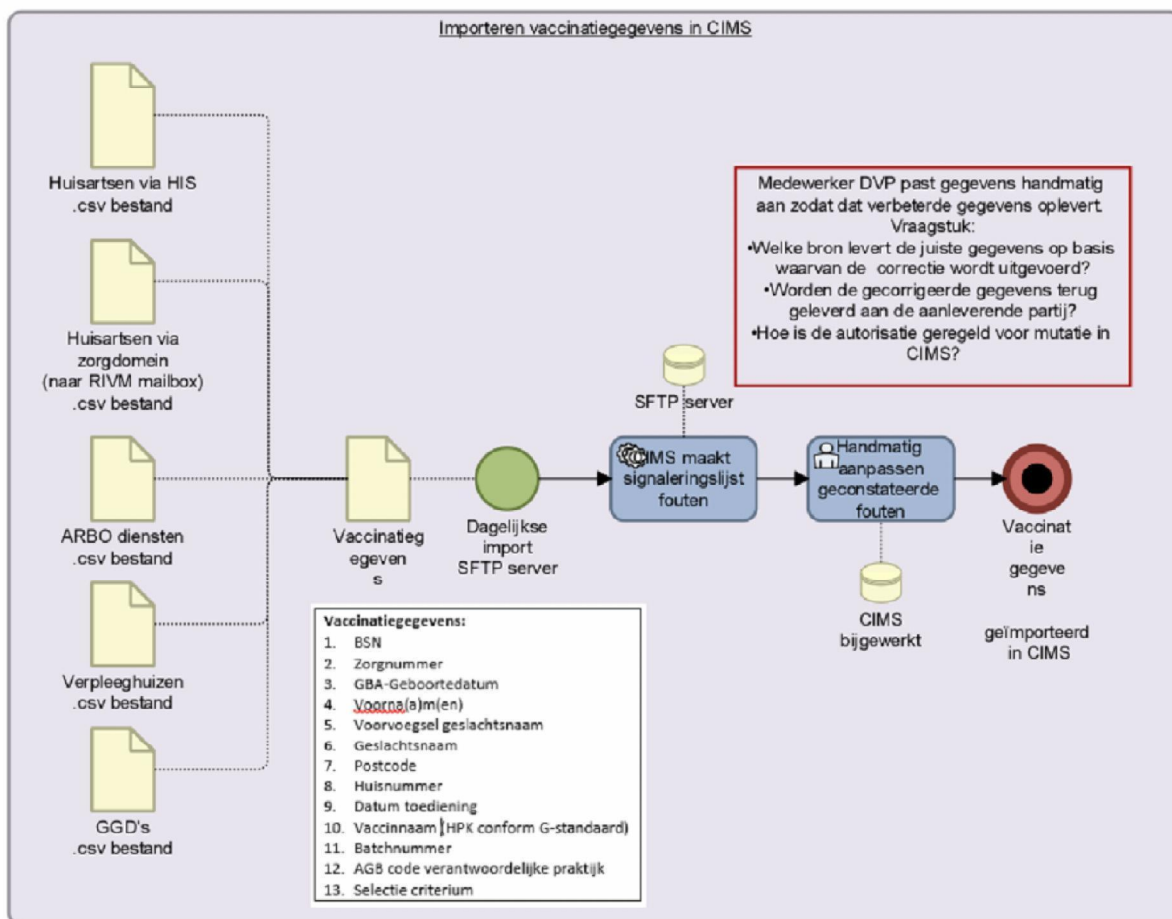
Importeren vaccinatiegegevens in CIMS

Huisartsen via HIS .csv bestand

Huisartsen via zorgdomein (naar RIVM mailbox) .csv bestand

ARBO diensten .csv bestand

Verpleeghuizen .csv bestand

GGD's .csv bestand

Vaccinatiegegevens

Dagelijkse import SFTP server

SFTP server

CIMS maakt signaleringslijst fouten

Handmatig aanpassen geconstateerde fouten

CIMS bijgewerkt

Vaccinatie gegevens geïmporteerd in CIMS

Medewerker DVP past gegevens handmatig aan zodat dat verbeterde gegevens oplevert. Vraagstuk:
•Welke bron levert de juiste gegevens op basis waarvan de correctie wordt uitgevoerd?
•Worden de gecorrigeerde gegevens terug geleverd aan de aanleverende partij?
•Hoe is de autorisatie geregeld voor mutatie in CIMS?

Vaccinatiegegevens:
1. BSN
2. Zorgnummer
3. GBA-Geboortedatum
4. Voorna(a)m(en)
5. Voorvoegsel geslachtsnaam
6. Geslachtsnaam
7. Postcode
8. Huisnummer
9. Datum toediening
10. Vaccinnaam (HPK conform G-standaard)
11. Batchnummer
12. AGB code verantwoordelijke praktijk
13. Selectie criterium